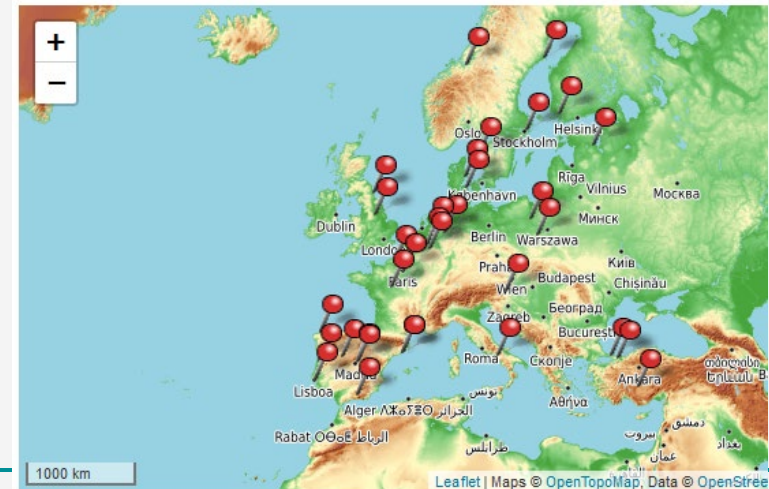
+
−
Oslo
Stockholm
Helsinki
Riga
Vilnius
Москва
København
Dublin
London
Berlin
Warszawa
Минск
Paris
Praha
Wien
Budapest
Київ
Chișinău
Zagreb
Београд
București
Roma
Скопје
Madrid
Lisboa
Ankara
Αθήνα
Alger ⵍⵣⵣⴰⵢⴻⵔ الجزائر
تونس
Rabat ⵕⴱⴰⵟ الرباط
طرابلس
دمشق
بيروت
بغداد
عمان
თბილისი
Երևան
1000 km
Leaflet | Maps © OpenTopoMap, Data © OpenStree